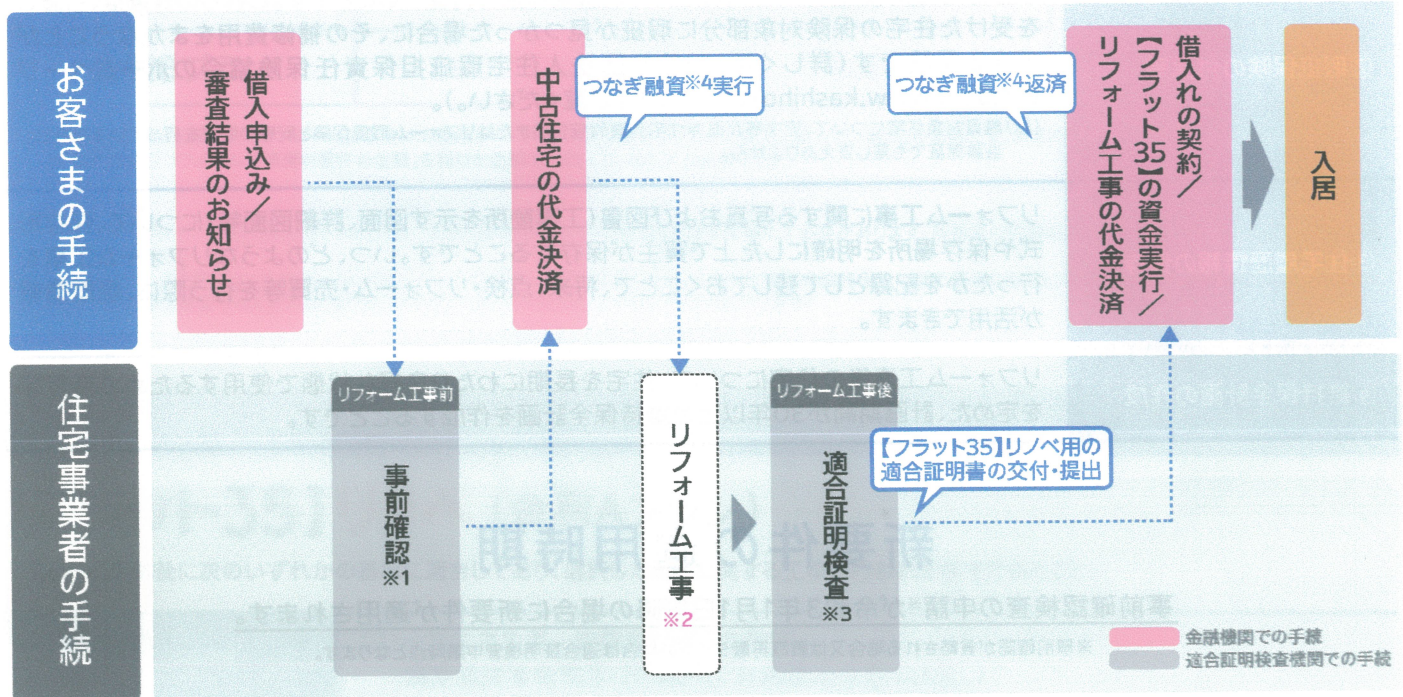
お客さまの手続

借入申込み／審査結果のお知らせ

中古住宅の代金決済

つなぎ融資※4実行

つなぎ融資※4返済

借入れの契約／【フラット35】の資金実行／リフォーム工事の代金決済

入居

住宅事業者の手続

リフォーム工事前

事前確認※1

リフォーム工事※2

リフォーム工事後

適合証明検査※3

【フラット35】リノベ用の適合証明書の交付・提出

金融機関での手続

適合証明検査機関での手続